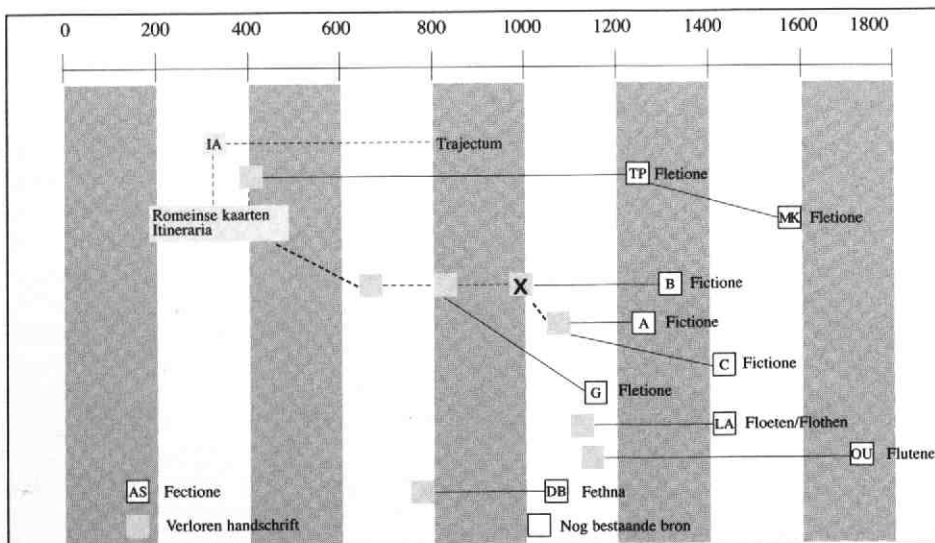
0 200 400 600 800 1000 1200 1400 1600 1800

IA
Trajectum
TP Fletione
MK Fletione
Romeinse kaarten
Itineraria
X
B Fictione
A Fictione
C Fictione
G Fletione
LA Floeten/Flothen
OU Flutene
AS Fectione
DB Fethna
Verloren handschrift
Nog bestaande bron